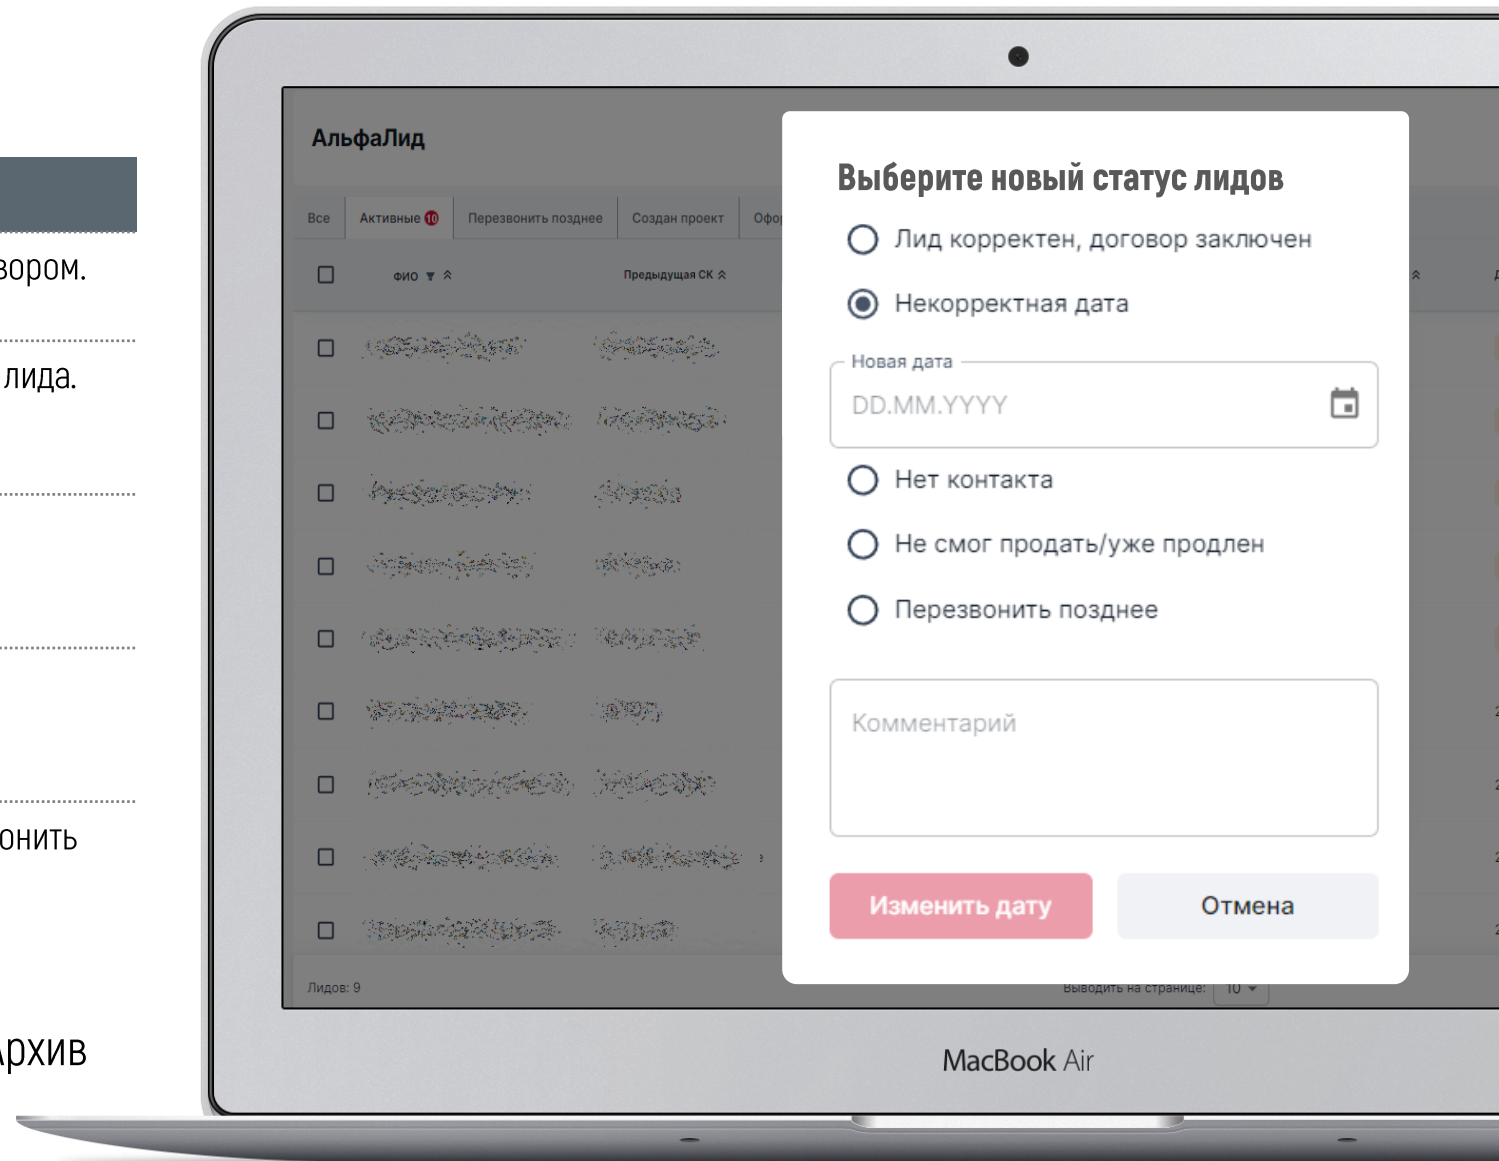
вором.

лида.

онить

рхив

АльфаЛид

Все | Активные 10 | Перезвонить позднее | Создан проект | Офо

ФИО | Предыдущая СК

Лидов: 9

Выводить на странице: 10

Выберите новый статус лидов

Лид корректен, договор заключен

Некорректная дата

Новая дата

DD.MM.YYYY

Нет контакта

Не смог продать/уже продлен

Перезвонить позднее

Комментарий

Изменить дату

Отмена

MacBook Air